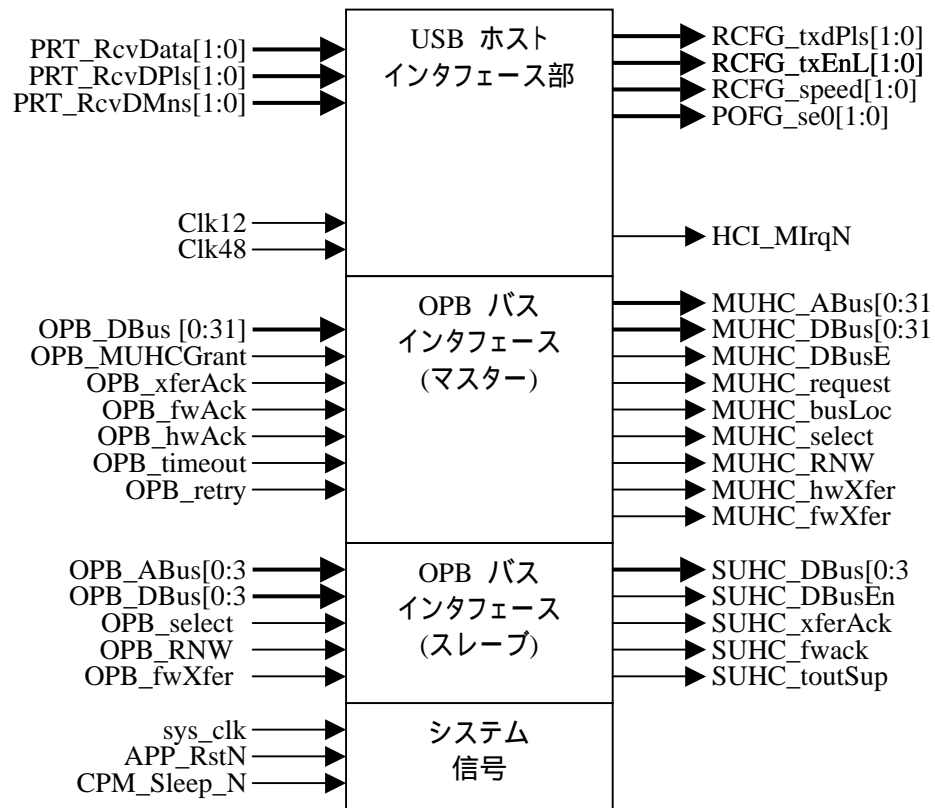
PRT_RcvData[1:0]
PRT_RcvDPls[1:0]
PRT_RcvDMns[1:0]

USB ホスト
インタフェース部

RCFG_txdPls[1:0]
RCFG_txEnL[1:0]
RCFG_speed[1:0]
POFG_se0[1:0]

Clk12
Clk48

HCI_MIrqN

OPB_DBus [0:31]
OPB_MUHCGrant
OPB_xferAck
OPB_fwAck
OPB_hwAck
OPB_timeout
OPB_retry

OPB バス
インタフェース
(マスター)

MUHC_ABus[0:31
MUHC_DBus[0:31
MUHC_DBusE
MUHC_request
MUHC_busLoc
MUHC_select
MUHC_RNW
MUHC_hwXfer
MUHC_fwXfer

OPB_ABus[0:3
OPB_DBus[0:3
OPB_select
OPB_RNW
OPB_fwXfer

OPB バス
インタフェース
(スレーブ)

SUHC_DBus[0:3
SUHC_DBusEn
SUHC_xferAck
SUHC_fwack
SUHC_toutSup

sys_clk
APP_RstN
CPM_Sleep_N

システム
信号